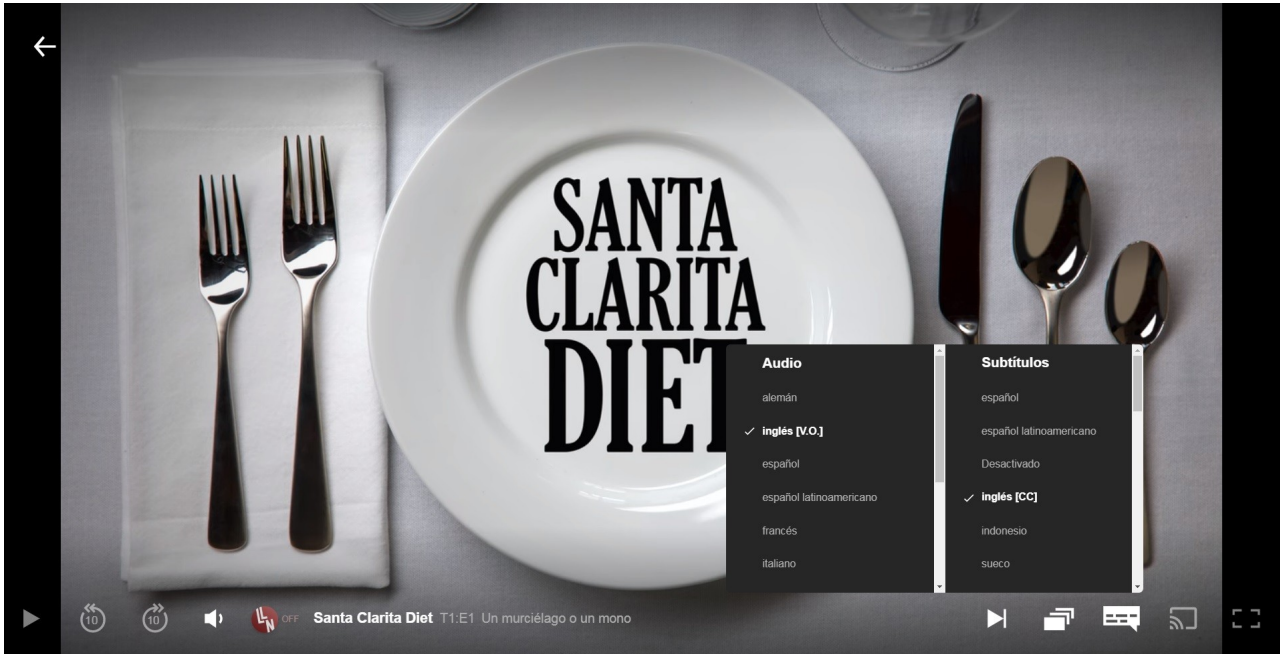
SANTA CLARITA DIET

Audio
alemán
✓ inglés [V.O.]
español
español latinoamericano
francés
italiano

Subtítulos
español
español latinoamericano
Desactivado
✓ inglés [CC]
indonesio
sueco

10 10 LN OFF Santa Clarita Diet T1:E1 Un murciélago o un mono